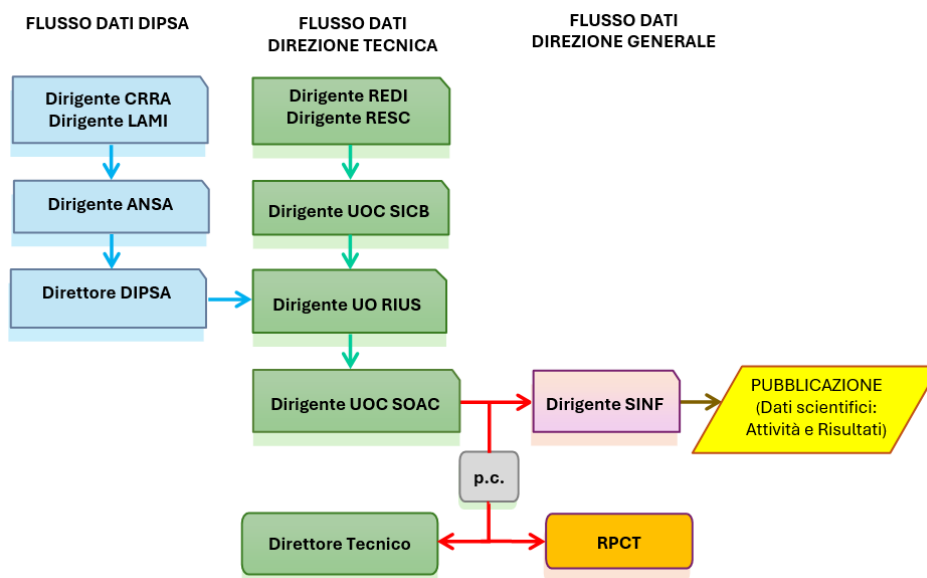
FLUSSO DATI DIPSA

FLUSSO DATI DIREZIONE TECNICA

FLUSSO DATI DIREZIONE GENERALE

Dirigente CRRA
Dirigente LAMI

Dirigente ANSA

Direttore DIPSA

Dirigente REDI
Dirigente RESC

Dirigente UOC SICB

Dirigente UO RIUS

Dirigente UOC SOAC

Dirigente SINF

PUBBLICAZIONE
(Dati scientifici: Attività e Risultati)

p.c.

Direttore Tecnico

RPCT